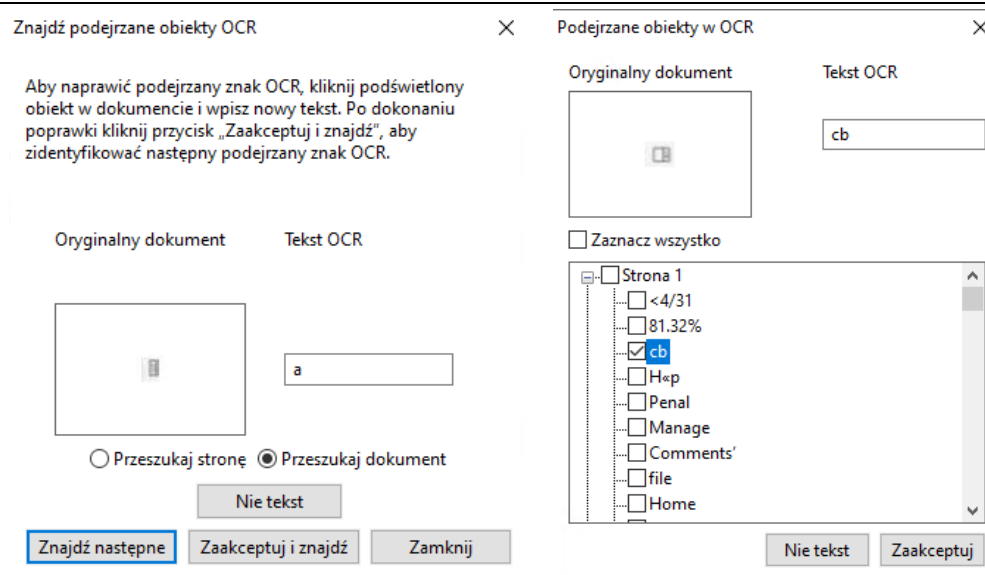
Znajdź podejrzane obiekty OCR

Aby naprawić podejrzany znak OCR, kliknij podświetlony obiekt w dokumencie i wpisz nowy tekst. Po dokonaniu poprawki kliknij przycisk „Zaakceptuj i znajdź", aby zidentyfikować następny podejrzany znak OCR.

Oryginalny dokument

Tekst OCR

a

Przeszukaj stronę

Przeszukaj dokument

Nie tekst

Znajdź następne

Zaakceptuj i znajdź

Zamknij

Podejrzane obiekty w OCR

Oryginalny dokument

Tekst OCR

cb

Zaznacz wszystko

Strona 1
<4/31
81.32%
cb
H«p
Penal
Manage
Comments'
file
Home

Nie tekst

Zaakceptuj